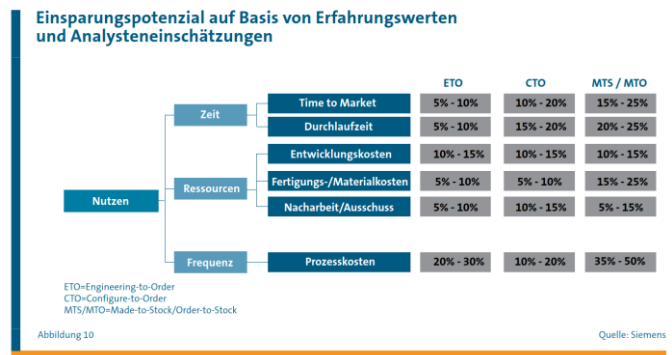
Einsparungspotenzial auf Basis von Erfahrungswerten und Analysteneinschätzungen

ETO CTO MTS / MTO

Nutzen

Zeit

Ressourcen

Frequenz

| | ETO | CTO | MTS / MTO |
|---|---|---|---|
| Time to Market | 5% - 10% | 10% - 20% | 15% - 25% |
| Durchlaufzeit | 5% - 10% | 15% - 20% | 20% - 25% |
| Entwicklungskosten | 10% - 15% | 10% - 15% | 10% - 15% |
| Fertigungs-/Materialkosten | 5% - 10% | 5% - 10% | 15% - 25% |
| Nacharbeit/Ausschuss | 5% - 10% | 10% - 15% | 5% - 15% |
| Prozesskosten | 20% - 30% | 10% - 20% | 35% - 50% |

ETO=Engineering-to-Order
CTO=Configure-to-Order
MTS/MTO=Made-to-Stock/Order-to-Stock

Abbildung 10

Quelle: Siemens